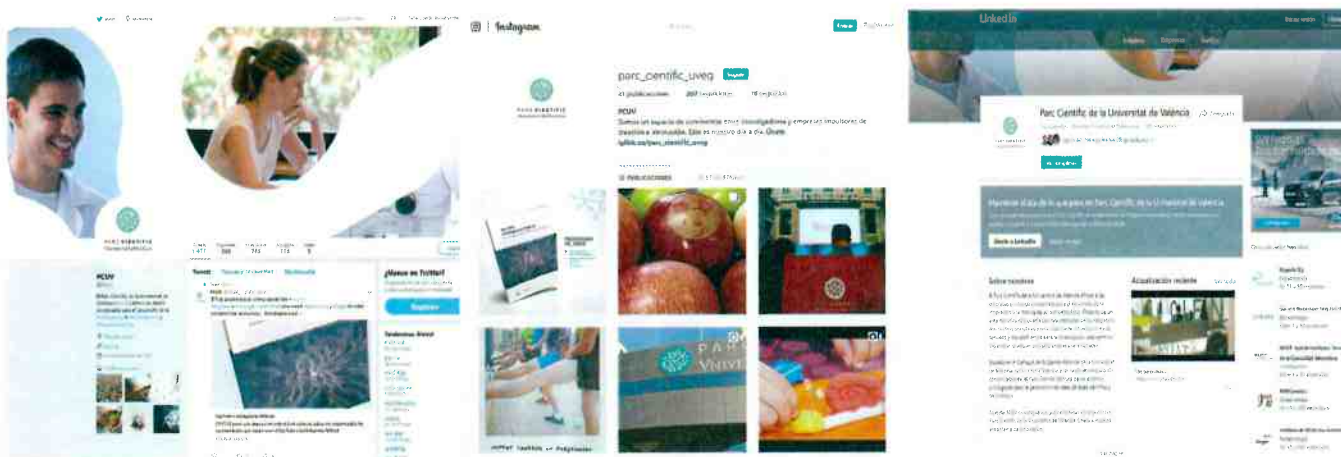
PCUV

¿Nuevo en Twitter?

Registrarse

Tendencias

Instagram

parc_cientific_uveg

41 publicaciones 207 seguidores 70 seguidos

PCUV

Somos un espacio de encuentro entre investigadores y empresas impulsores de creación e innovación. Este es nuestro día a día. Únete

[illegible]

PUBLICACIONES

PARC VNIVE

Linkedin

Parc Científic de la Universitat de València

Seguir

Únete a LinkedIn

Sobre nosotros

Actualización reciente